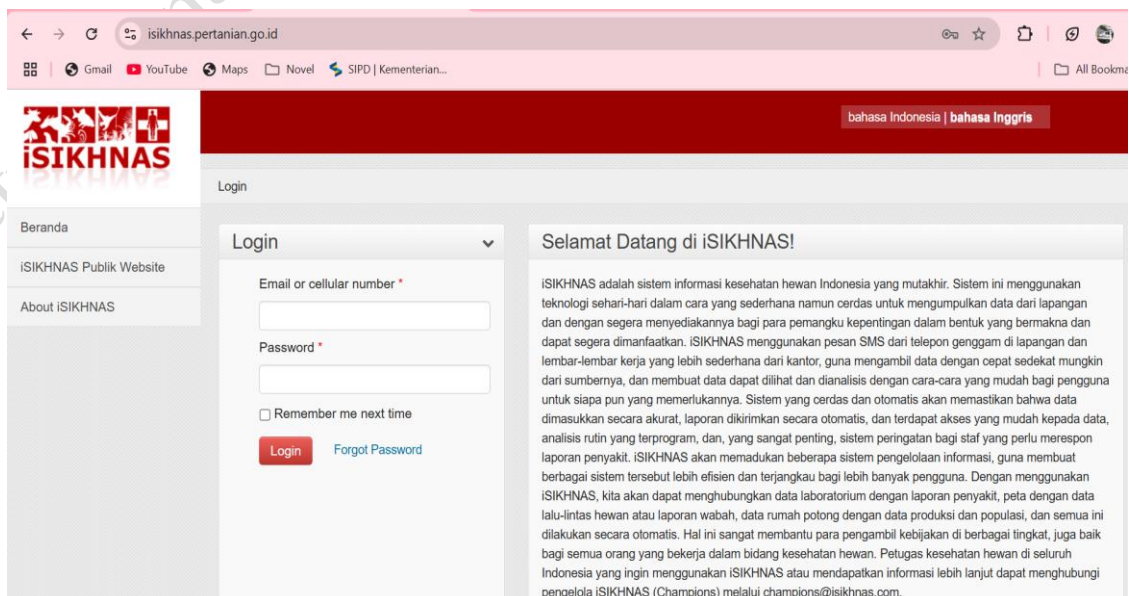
isikhnas.pertanian.go.id

Gmail YouTube Maps Novel SIPD | Kementerian...

All Bookma

iSIKHNAS

bahasa Indonesia | bahasa Inggris

Login

Beranda

iSIKHNAS Publik Website

About iSIKHNAS

Login

Email or cellular number *

Password *

Remember me next time

Login

Forgot Password

Selamat Datang di iSIKHNAS!

iSIKHNAS adalah sistem informasi kesehatan hewan Indonesia yang mutakhir. Sistem ini menggunakan teknologi sehari-hari dalam cara yang sederhana namun cerdas untuk mengumpulkan data dari lapangan dan dengan segera menyediakannya bagi para pemangku kepentingan dalam bentuk yang bermakna dan dapat segera dimanfaatkan. iSIKHNAS menggunakan pesan SMS dari telepon genggam di lapangan dan lembar-lembar kerja yang lebih sederhana dari kantor, guna mengambil data dengan cepat sedekat mungkin dari sumbernya, dan membuat data dapat dilihat dan dianalisis dengan cara-cara yang mudah bagi pengguna untuk siapa pun yang memerlukannya. Sistem yang cerdas dan otomatis akan memastikan bahwa data dimasukkan secara akurat, laporan dikirimkan secara otomatis, dan terdapat akses yang mudah kepada data, analisis rutin yang terprogram, dan, yang sangat penting, sistem peringatan bagi staf yang perlu merespon laporan penyakit. iSIKHNAS akan memadukan beberapa sistem pengelolaan informasi, guna membuat berbagai sistem tersebut lebih efisien dan terjangkau bagi lebih banyak pengguna. Dengan menggunakan iSIKHNAS, kita akan dapat menghubungkan data laboratorium dengan laporan penyakit, peta dengan data lalu-lintas hewan atau laporan wabah, data rumah potong dengan data produksi dan populasi, dan semua ini dilakukan secara otomatis. Hal ini sangat membantu para pengambil kebijakan di berbagai tingkat, juga baik bagi semua orang yang bekerja dalam bidang kesehatan hewan. Petugas kesehatan hewan di seluruh Indonesia yang ingin menggunakan iSIKHNAS atau mendapatkan informasi lebih lanjut dapat menghubungi pengelola iSIKHNAS (Champions) melalui champions@isikhnas.com.